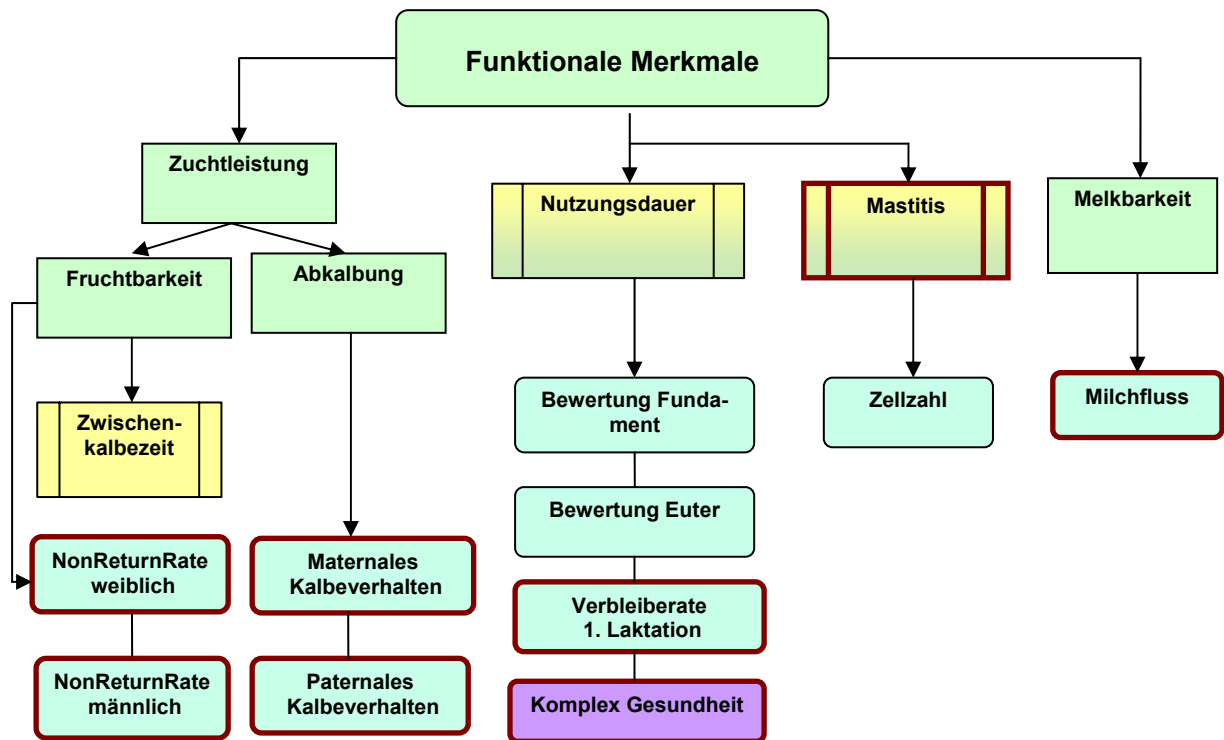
Funktionale Merkmale

Zuchtleistung

Fruchtbarkeit

Abkalbung

Zwischenkalbezeit

NonReturnRate weiblich

NonReturnRate männlich

Maternales Kalbeverhalten

Paternales Kalbeverhalten

Nutzungsdauer

Bewertung Fundament

Bewertung Euter

Verbleiberate 1. Laktation

Komplex Gesundheit

Mastitis

Zellzahl

Melkbarkeit

Milchfluss